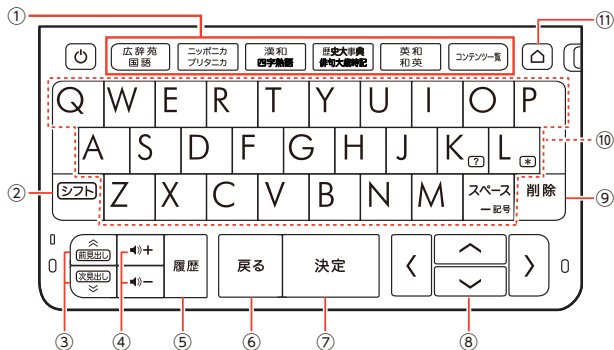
①
⑪
広辞苑 国語
ニッポニカ ブリタニカ
漢和 四字熟語
歴史大事典 俳句大歳時記
英和 和英
コンテンツ一覧
Q W E R T Y U I O P
A S D F G H J K L
⑩
② シフト
Z X C V B N M
スペース 一記号
削除
⑨
前見出し
次見出し
◀)+
◀)−
履歴
戻る
決定
③ ④ ⑤ ⑥ ⑦ ⑧